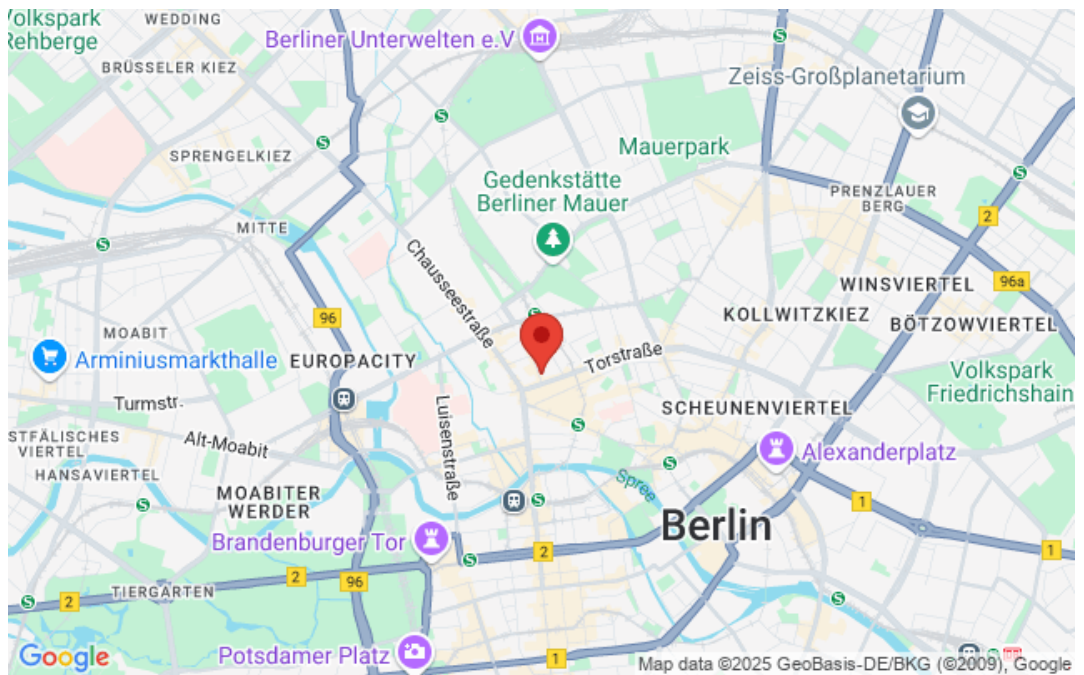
Volkspark Rehberge
WEDDING
Berliner Unterwelten e.V
BRÜSSELER KIEZ
Zeiss-Großplanetarium
Mauerpark
SPRENGELKIEZ
Gedenkstätte Berliner Mauer
PRENZLAUER BERG
2
MITTE
Chausseestraße
WINSVIERTEL
96a
96
KOLLWITZKIEZ
BÖTZOWVIERTEL
MOABIT
Arminiusmarkthalle
EUROPACITY
Torstraße
Volkspark Friedrichshain
Turmstr.
Luisenstraße
SCHEUNENVIERTEL
STFÄLISCHES VIERTEL
Alt-Moabit
Alexanderplatz
HANSAVIERTEL
Spree
MOABITER WERDER
1
Berlin
Brandenburger Tor
2
1
2
96
TIERGARTEN
2
Google
Potsdamer Platz
1
Map data ©2025 GeoBasis-DE/BKG (©2009), Google